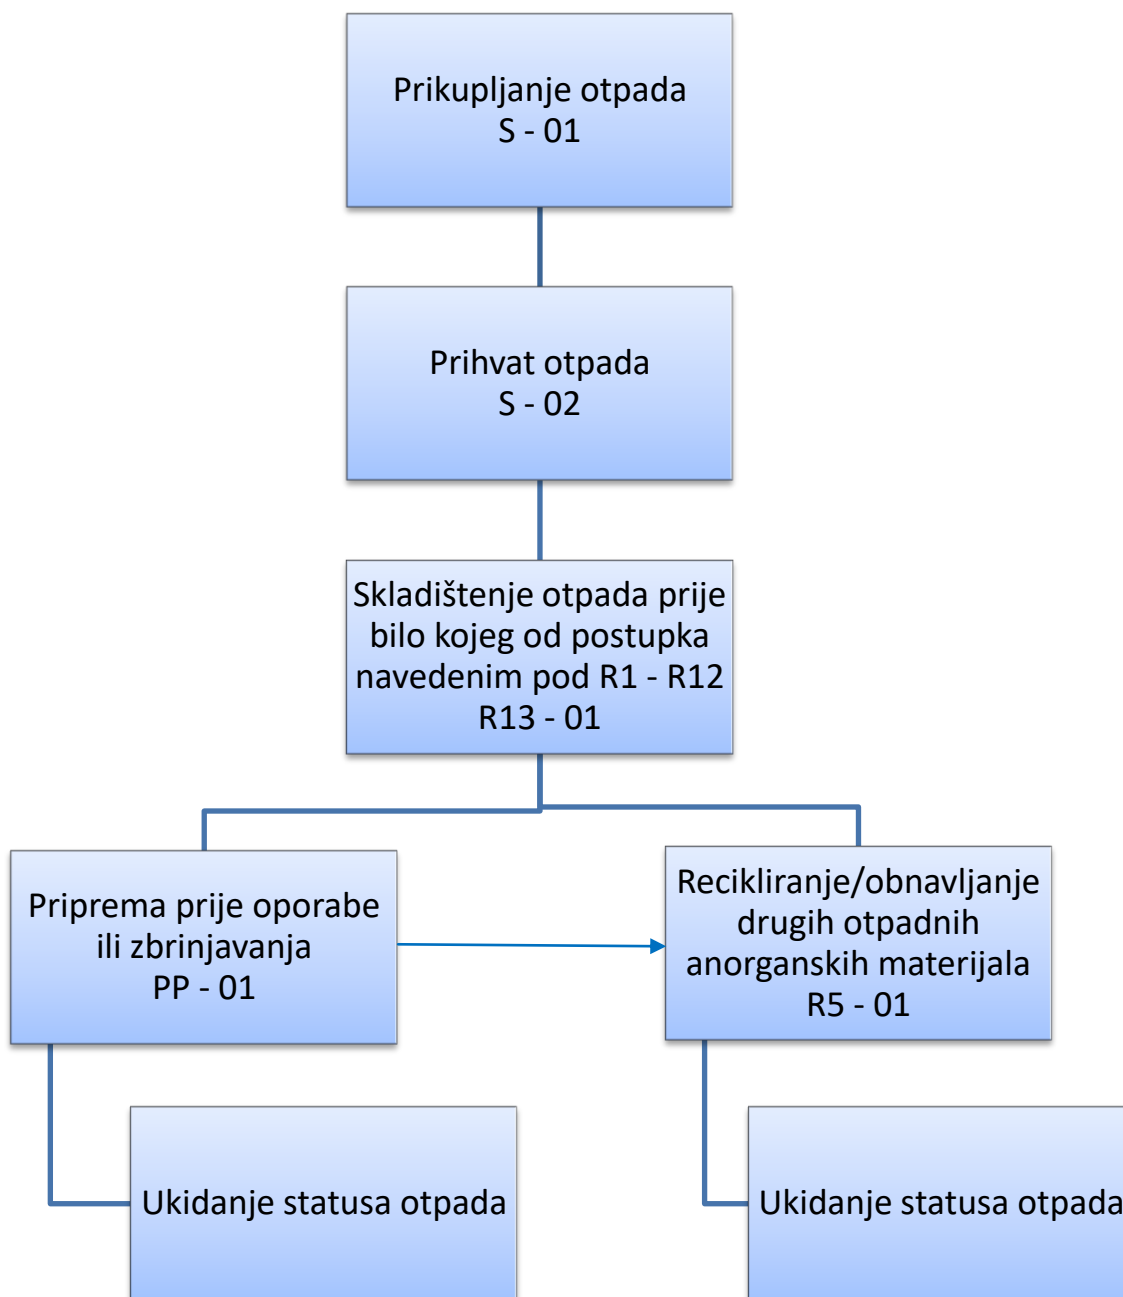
Prikupljanje otpada
S - 01

Prihvat otpada
S - 02

Skladištenje otpada prije bilo kojeg od postupka navedenim pod R1 - R12
R13 - 01

Priprema prije oporabe ili zbrinjavanja
PP - 01

Recikliranje/obnavljanje drugih otpadnih anorganskih materijala
R5 - 01

Ukidanje statusa otpada

Ukidanje statusa otpada